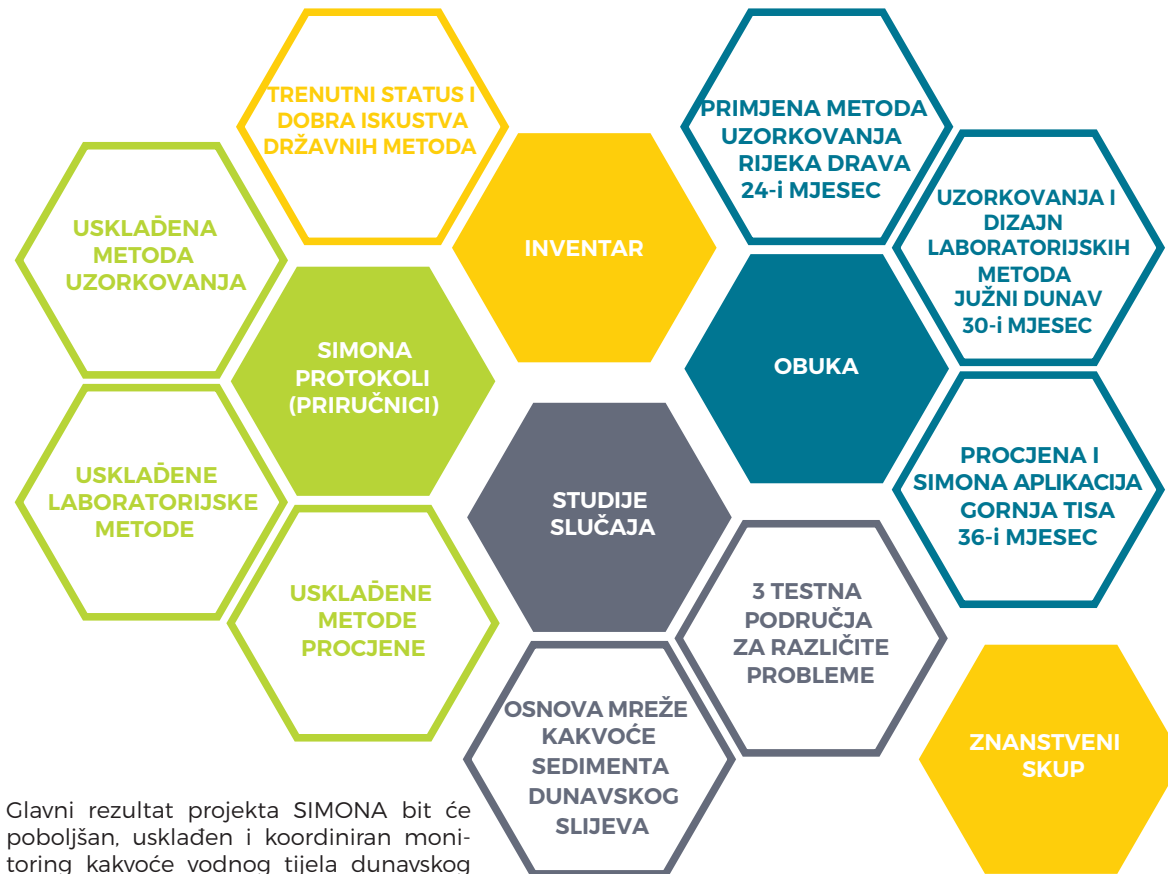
TRENUTNI STATUS I DOBRA ISKUSTVA DRŽAVNIH METODA

PRIMJENA METODA UZORKOVANJA RIJEKA DRAVA 24-i MJESEC

USKLAĐENA METODA UZORKOVANJA

INVENTAR

UZORKOVANJA I DIZAJN LABORATORIJSKIH METODA JUŽNI DUNAV 30-i MJESEC

SIMONA PROTOKOLI (PRIRUČNICI)

OBUKA

USKLAĐENE LABORATORIJSKE METODE

STUDIJE SLUČAJA

PROCJENA I SIMONA APLIKACIJA GORNJA TISA 36-i MJESEC

USKLAĐENE METODE PROCJENE

3 TESTNA PODRUČJA ZA RAZLIČITE PROBLEME

OSNOVA MREŽE KAKVOĆE SEDIMENTA DUNAVSKOG SLIJEVA

ZNANSTVENI SKUP

Glavni rezultat projekta SIMONA bit će poboljšan, usklađen i koordiniran monitoring kakvoće vodnog tijela dunavskog